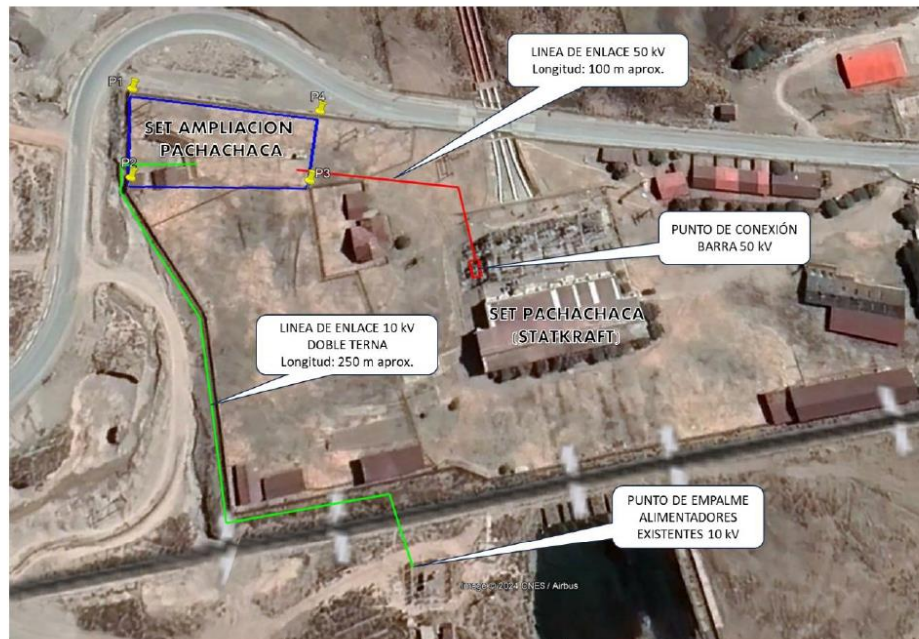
LINEA DE ENLACE 50 kV
Longitud: 100 m aprox.

P1

P4

SET AMPLIACION PACHACHACA

P2

P3

PUNTO DE CONEXIÓN
BARRA 50 kV

SET PACHACHACA
(STATKRAFT)

LINEA DE ENLACE 10 kV
DOBLE TERNA
Longitud: 250 m aprox.

PUNTO DE EMPALME
ALIMENTADORES
EXISTENTES 10 kV

Image © 2024 CNES / Airbus